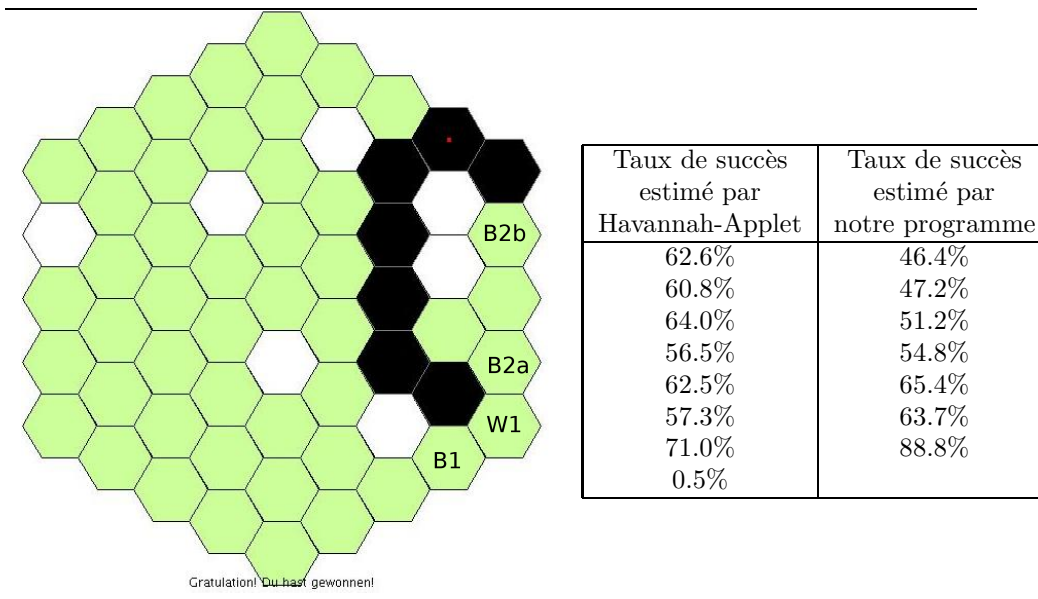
B2b

B2a

W1

B1

Gratulation! Du hast gewonnen!

| Taux de succès estimé par Havannah-Applet | Taux de succès estimé par notre programme |
|---|---|
| 62.6% | 46.4% |
| 60.8% | 47.2% |
| 64.0% | 51.2% |
| 56.5% | 54.8% |
| 62.5% | 65.4% |
| 57.3% | 63.7% |
| 71.0% | 88.8% |
| 0.5% | |